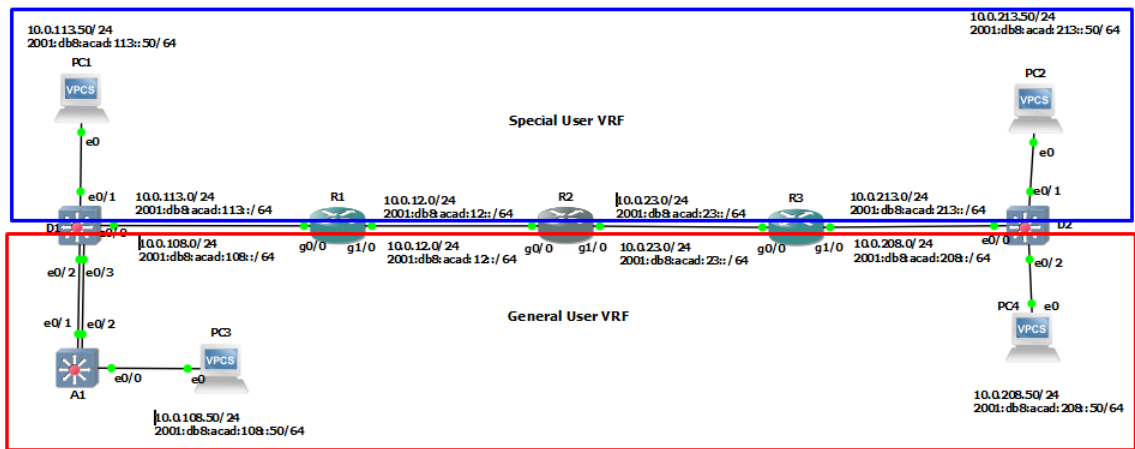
10.0.113.50/24
2001:db8:acad:113::50/64

PC1

VPCS

e0

e0/1

D1

e0/0

e0/2

e0/3

e0/1

e0/2

A1

e0/0

e0

PC3

VPCS

10.0.108.50/24
2001:db8:acad:108::50/64

10.0.113.0/24
2001:db8:acad:113::/64

10.0.108.0/24
2001:db8:acad:108::/64

R1

g0/0

g1/0

10.0.12.0/24
2001:db8:acad:12::/64

10.0.12.0/24
2001:db8:acad:12::/64

R2

g0/0

g1/0

10.0.23.0/24
2001:db8:acad:23::/64

10.0.23.0/24
2001:db8:acad:23::/64

R3

g0/0

g1/0

10.0.213.0/24
2001:db8:acad:213::/64

10.0.208.0/24
2001:db8:acad:208::/64

Special User VRF

General User VRF

10.0.213.50/24
2001:db8:acad:213::50/64

PC2

VPCS

e0

e0/1

D2

e0/0

e0/2

PC4

e0

VPCS

10.0.208.50/24
2001:db8:acad:208::50/64